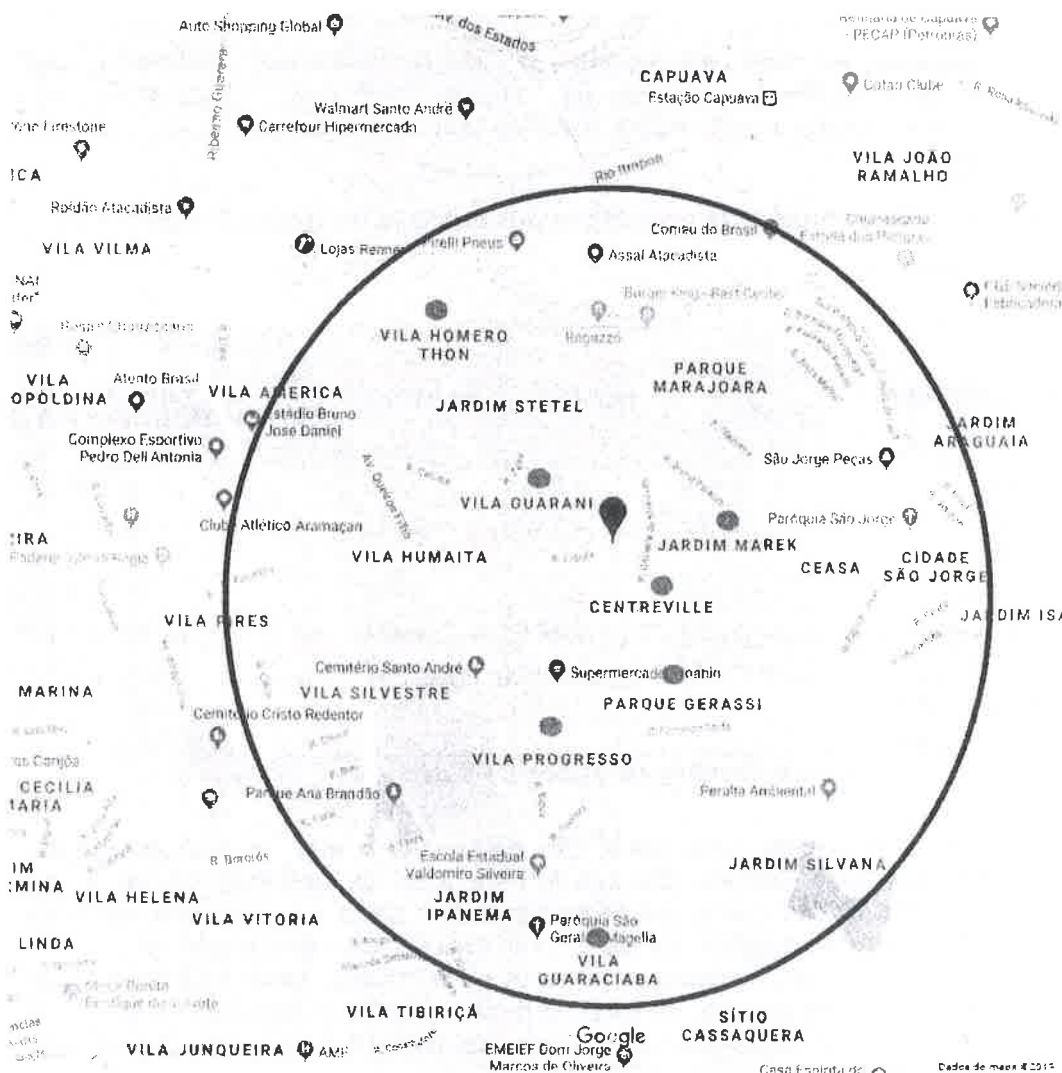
Auto Shopping Global
Av. dos Estados
Refinaria de Capuava - PECAP (Petrobras)
CAPUAVA
Estação Capuava
Clube
Walmart Santo André
Carrefour Hipermercado
Firestone
R. Bernardo Guimarães
ICA
VILA JOÃO RAMALHO
Rio Tamanduateí
Roldão Atacadista
VILA VILMA
Lojas Renner
Pirelli Pneus
Assaí Atacadista
Comau do Brasil
Churrascaria Estrela dos Pampas
Burger King - Best Center
Ragazzo
VILA HOMERO THON
PARQUE MARAJOARA
VILA OPOLDINA
Atento Brasil
VILA AMERICA
Estádio Bruno José Daniel
JARDIM STETEL
JARDIM ARAGUAIA
Complexo Esportivo Pedro Dell Antonia
São Jorge Peças
VILA GUARANI
Paróquia São Jorge
Clube Atlético Aramaçan
IRA
JARDIM MAREK
VILA HUMAITA
CEASA
CIDADE SÃO JORGE
CENTREVILLE
JARDIM ISA
VILA PIRES
Cemitério Santo André
Supermercado Joanin
MARINA
VILA SILVESTRE
PARQUE GERASSI
Cemitério Cristo Redentor
CECILIA
TARIA
VILA PROGRESSO
Parque Ana Brandão
Peralta Ambiental
R. Borotós
Escola Estadual Valdomiro Silveira
JARDIM SILVANA
IM
MINA
VILA HELENA
JARDIM IPANEMA
VILA VITORIA
Paróquia São Geraldo Magella
LINDA
VILA GUARACIABA
VILA TIBIRIÇÁ
SÍTIO CASSAQUERA
VILA JUNQUEIRA
Google
EMEIEF Dom Jorge Marcos de Oliveira
Casa Espírita de
Dados do mapa ©2019